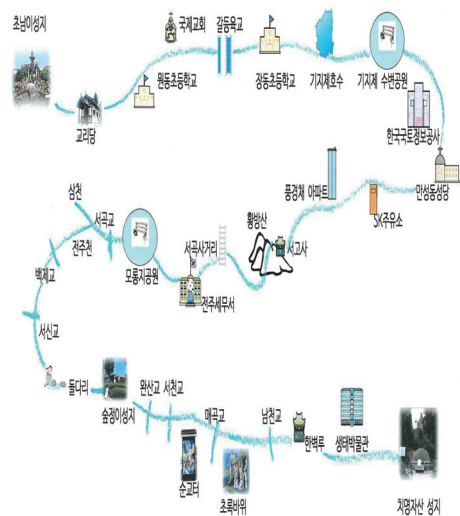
초남이성지

교리당

원동초등학교

국제교회

갈등육교

장동초등학교

기지제호수

기지제 수변공원

한국국토정보공사

만성동성당

SK주유소

풍경채 아파트

서고사

황방산

서곡사거리

전주세무서

모룡지공원

서곡교

삼천

전주천

백제교

서신교

돌다리

숲정이성지

완산교 서천교

매곡교

순교터

초록바위

남천교

한벽루

생태박물관

치명자산 성지